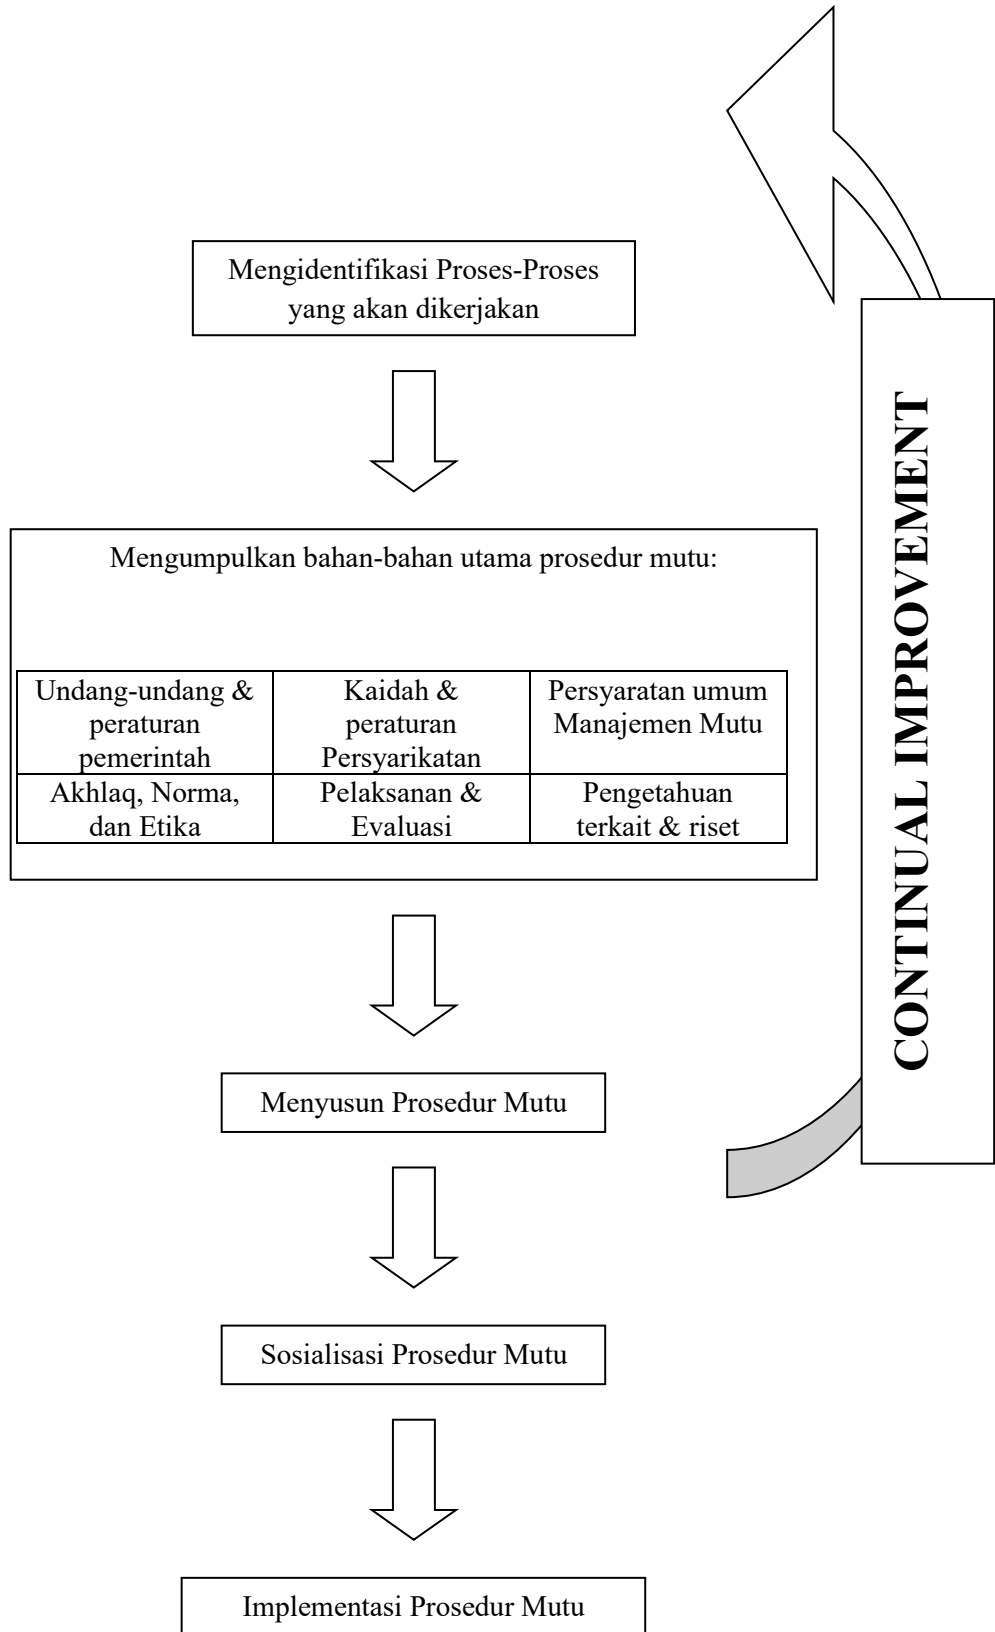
Mengidentifikasi Proses-Proses yang akan dikerjakan

Mengumpulkan bahan-bahan utama prosedur mutu:

| Undang-undang & peraturan pemerintah | Kaidah & peraturan Persyarikatan | Persyaratan umum Manajemen Mutu |
|---|---|---|
| Akhlaq, Norma, dan Etika | Pelaksanan & Evaluasi | Pengetahuan terkait & riset |

Menyusun Prosedur Mutu

Sosialisasi Prosedur Mutu

Implementasi Prosedur Mutu

CONTINUAL IMPROVEMENT